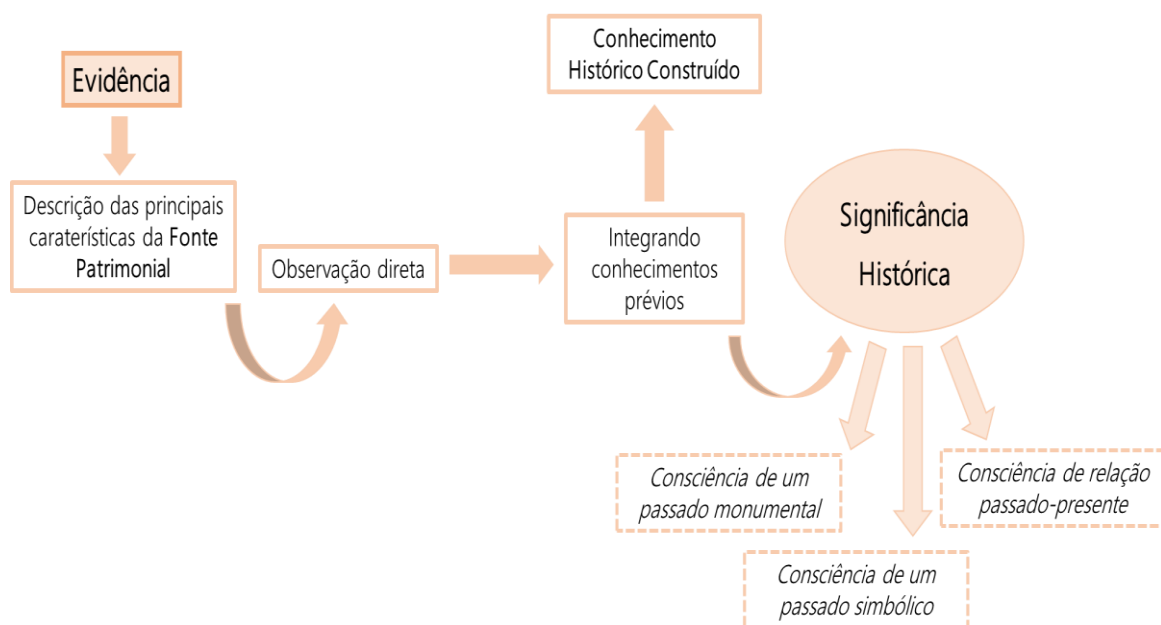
Conhecimento Histórico Construído

Evidência

Descrição das principais caraterísticas da Fonte Patrimonial

Observação direta

Integrando conhecimentos prévios

Significância Histórica

Consciência de um passado monumental

Consciência de relação passado-presente

Consciência de um passado simbólico